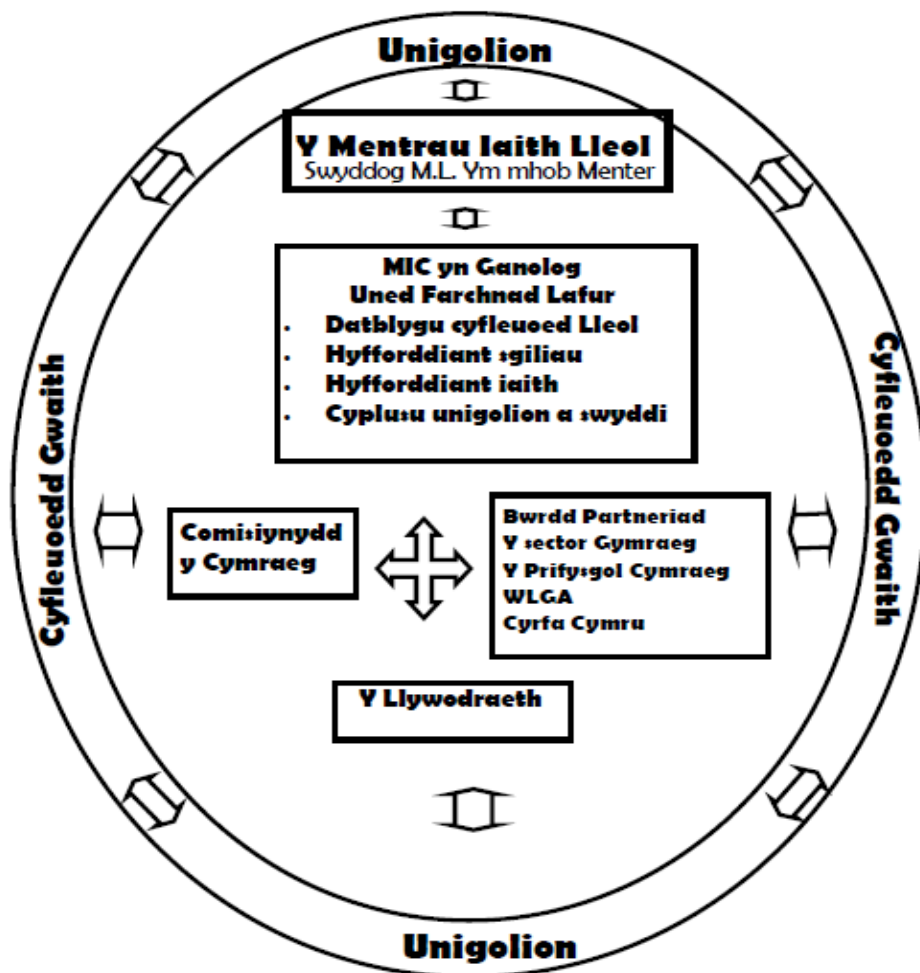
Unigolion

Y Mentrau Iaith Lleol
Swyddog M.L. Ym mhob Menter

MIC yn Ganolog
Uned Farchnad Lafur
- Datblygu cyfleuoed Lleol
- Hyfforddiant sgiliau
- Hyfforddiant iaith
- Cyplusu unigolion a swyddi

Cyfleuoedd Gwaith

Comisiynydd y Cymraeg

Bwrdd Partneriad
Y sector Gymraeg
Y Prifysgol Cymraeg
WLGA
Cyrfa Cymru

Cyfleuoedd Gwaith

Y Llywodraeth

Unigolion